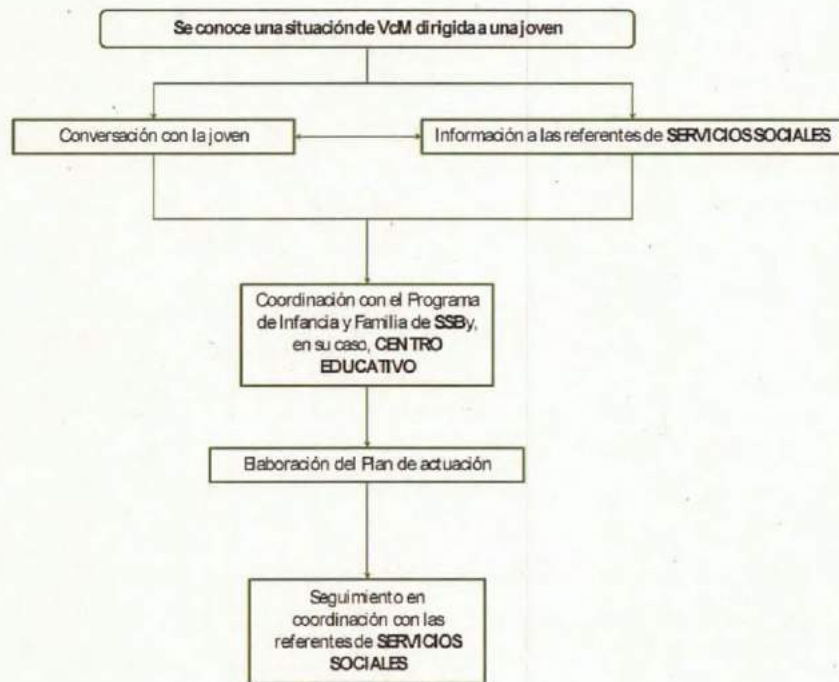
Se conoce una situación de VcM dirigida a una joven

Conversación con la joven

Información a las referentes de SERVICIOS SOCIALES

Coordinación con el Programa de Infancia y Familia de SSB y, en su caso, CENTRO EDUCATIVO

Elaboración del Plan de actuación

Seguimiento en coordinación con las referentes de SERVICIOS SOCIALES